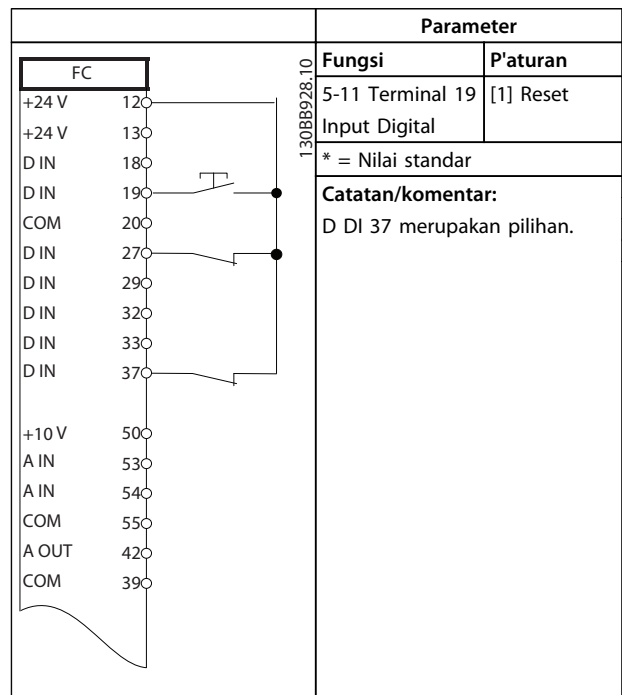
| | Parameter | |
|---|---|---|
| | **Fungsi** | **P'aturan** |
| | 5-11 Terminal 19 Input Digital | [1] Reset |
| | * = Nilai standar | |
| | **Catatan/komentar:** D DI 37 merupakan pilihan. | |

FC
+24 V 12
+24 V 13
D IN 18
D IN 19
COM 20
D IN 27
D IN 29
D IN 32
D IN 33
D IN 37
+10 V 50
A IN 53
A IN 54
COM 55
A OUT 42
COM 39

130BB928.10